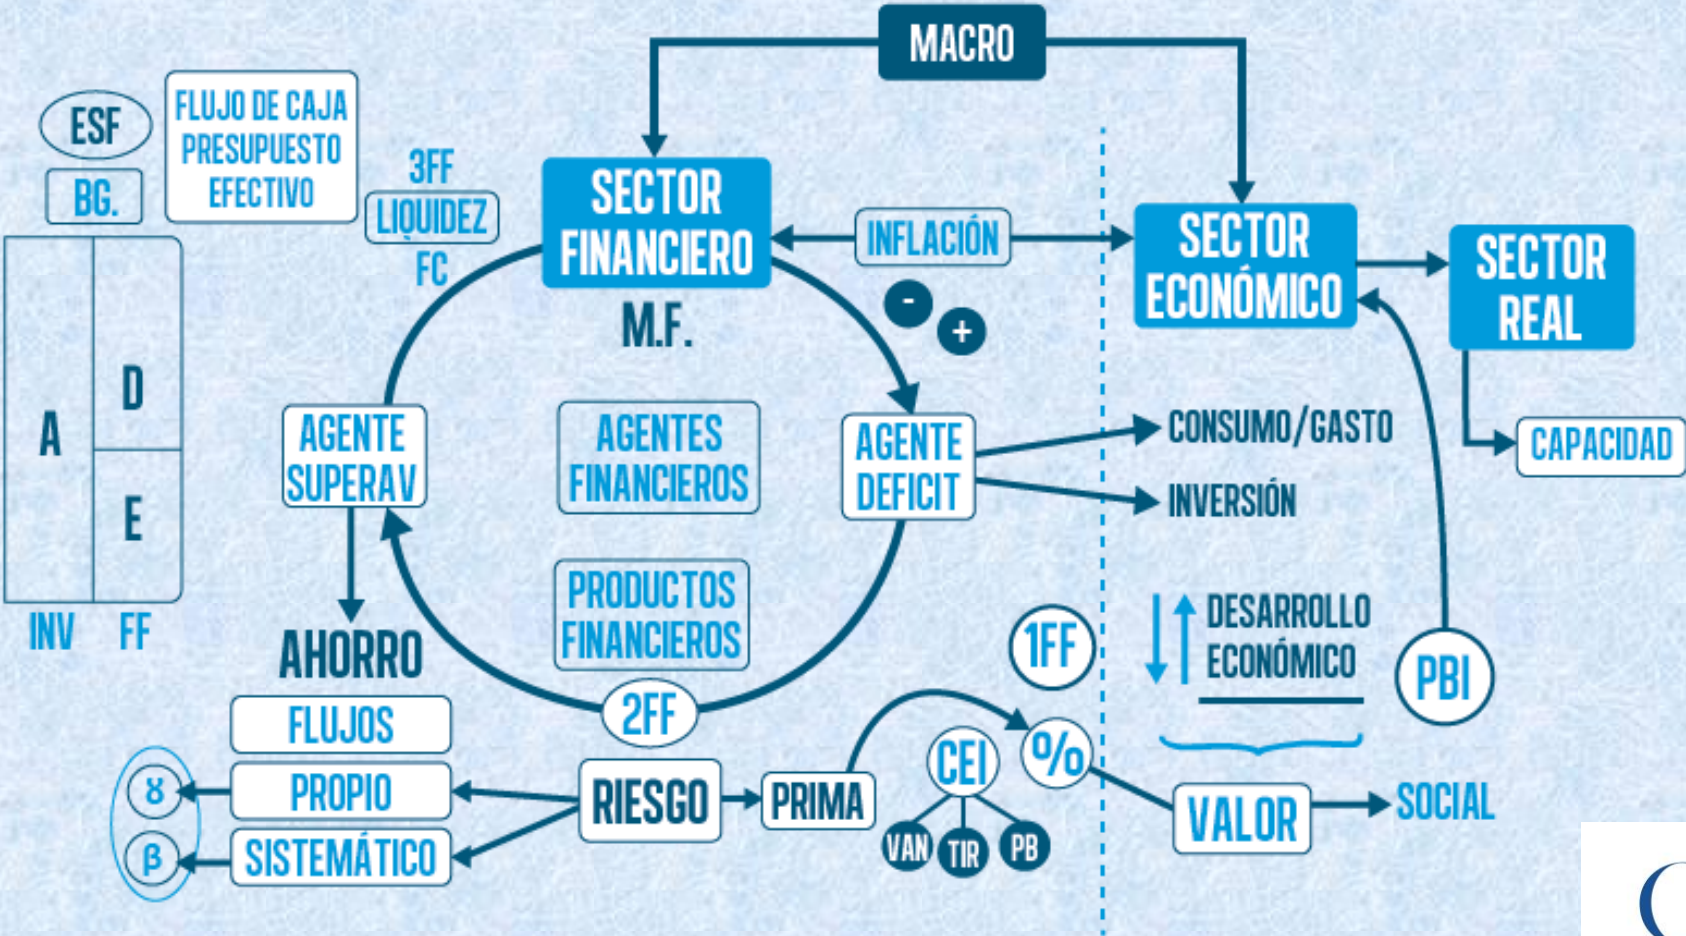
MACRO

ESF

BG.

FLUJO DE CAJA PRESUPUESTO EFECTIVO

3FF
LIQUIDEZ
FC

SECTOR FINANCIERO

INFLACIÓN

SECTOR ECONÓMICO

SECTOR REAL

M.F.

-
+

A
D
E

INV FF

AGENTE SUPERAV

AGENTES FINANCIEROS

AGENTE DEFICIT

CONSUMO/GASTO

INVERSIÓN

CAPACIDAD

PRODUCTOS FINANCIEROS

DESARROLLO ECONÓMICO

1FF

PBI

AHORRO

2FF

FLUJOS

$\gamma$
PROPIO

$\beta$
SISTEMÁTICO

RIESGO

PRIMA

CEI

%

VAN
TIR
PB

VALOR

SOCIAL